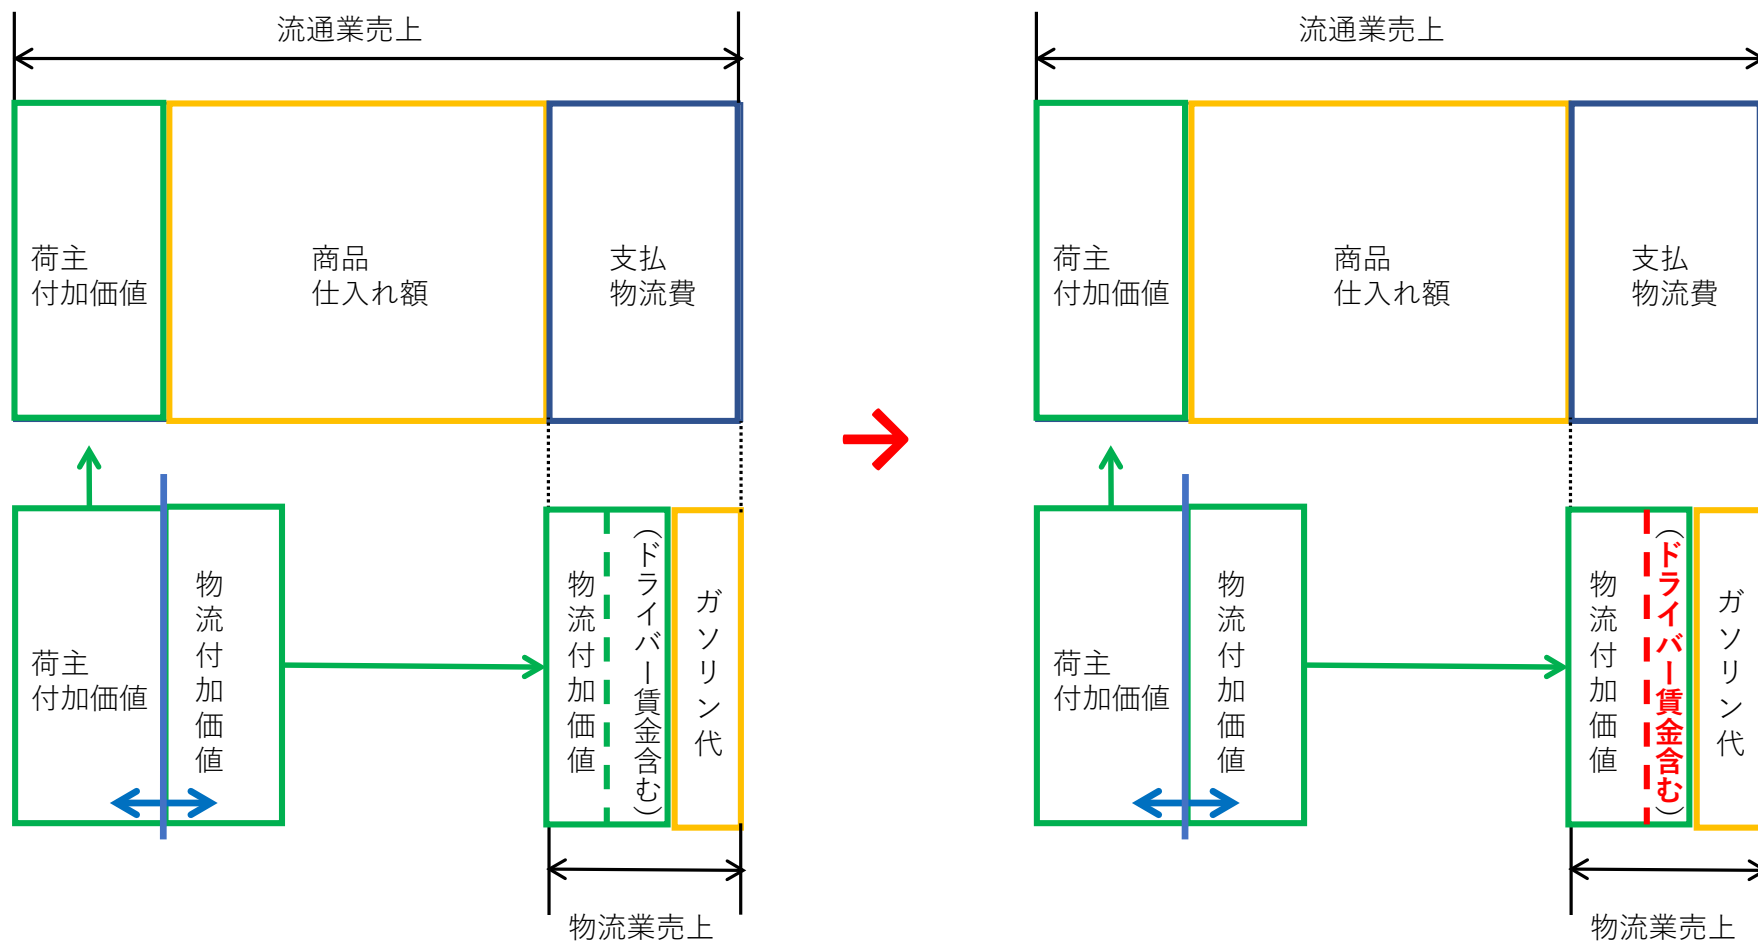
流通業売上

荷主
付加価値

商品
仕入れ額

支払
物流費

荷主
付加価値

物流付加価値

物流付加価値

（ドライバー賃金含む）

ガソリン代

物流業売上

流通業売上

荷主
付加価値

商品
仕入れ額

支払
物流費

荷主
付加価値

物流付加価値

物流付加価値

（ドライバー賃金含む）

ガソリン代

物流業売上